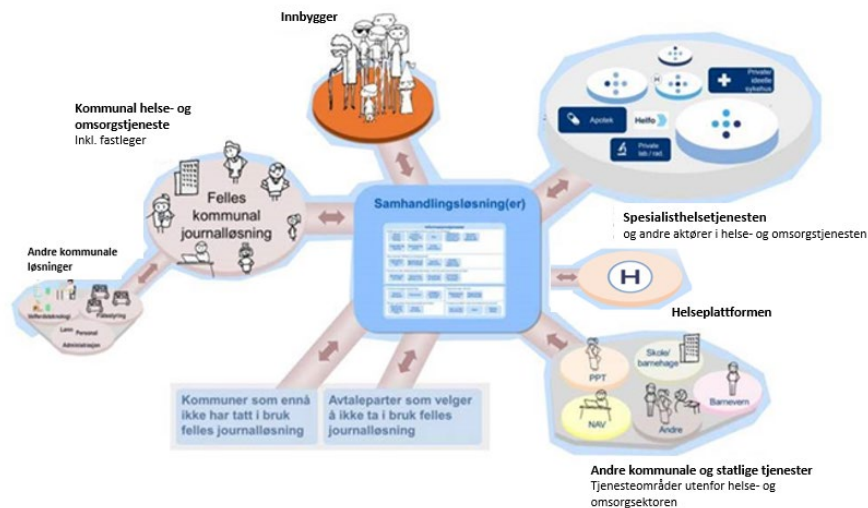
Innbygger

Kommunal helse- og omsorgstjeneste
Inkl. fastleger

Felles kommunal journalløsning

Andre kommunale løsninger

Velferdsteknologi

Fakturering

Lønn

Personal

Administrasjon

Samhandlingsløsning(er)

Private ideelle sykehus

Apotek

Helfo

Private lab./ rad.

Spesialisthelsetjenesten
og andre aktører i helse- og omsorgstjenesten

Helseplattformen

Kommuner som ennå ikke har tatt i bruk felles journalløsning

Avtaleparter som velger å ikke ta i bruk felles journalløsning

PPT

Skole/ barnehage

Barnevern

NAV

Andre

Andre kommunale og statlige tjenester
Tjenesteområder utenfor helse- og omsorgsektoren